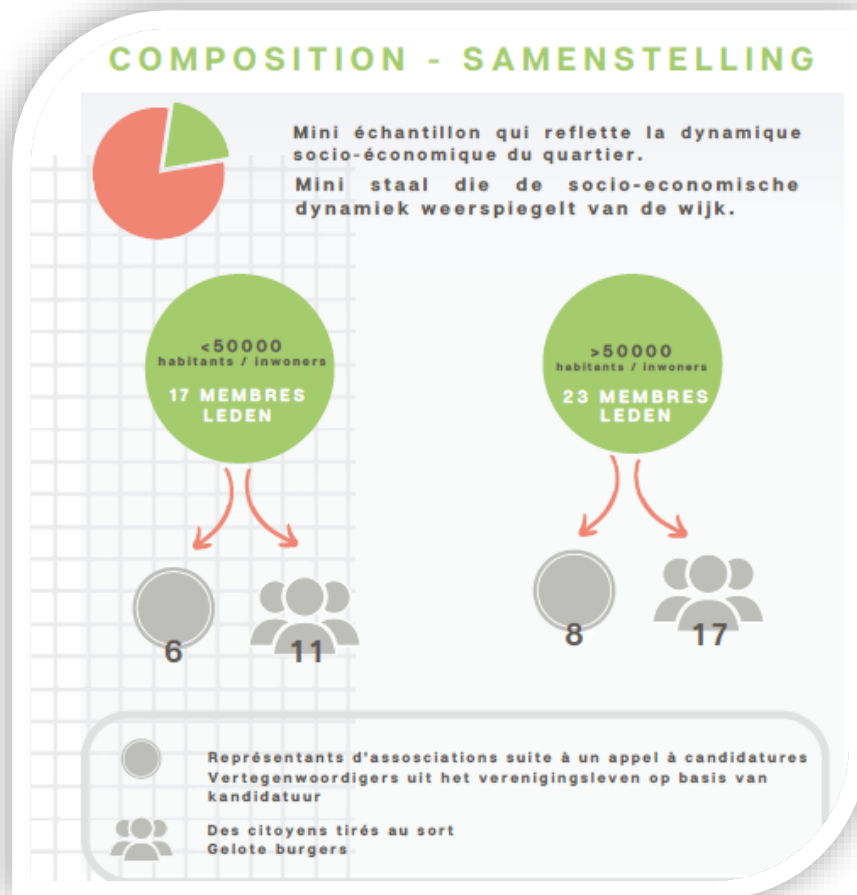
COMPOSITION - SAMENSTELLING

Mini échantillon qui reflette la dynamique socio-économique du quartier.

Mini staal die de socio-economische dynamiek weerspiegelt van de wijk.

<50000
habitants / inwoners

17 MEMBRES
LEDEN

>50000
habitants / inwoners

23 MEMBRES
LEDEN

6

11

8

17

Représentants d'assosciations suite à un appel à candidatures
Vertegenwoordigers uit het verenigingsleven op basis van kandidatuur

Des citoyens tirés au sort
Gelote burgers